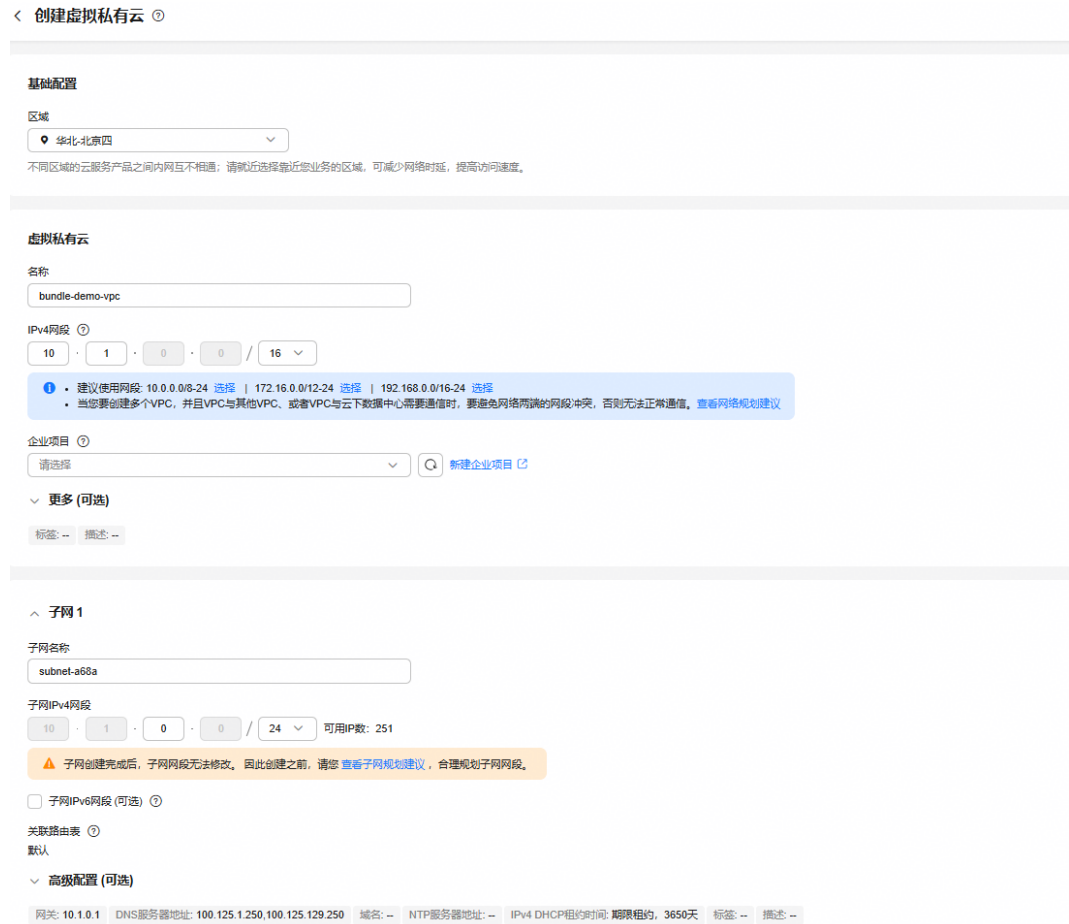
< 创建虚拟私有云 ⓘ

基础配置

区域
华北-北京四

不同区域的云服务产品之间内网互不相通；请就近选择靠近您业务的区域，可减少网络时延，提高访问速度。

虚拟私有云

名称
bundle-demo-vpc

IPv4网段 ⓘ
10 · 1 · 0 · 0 / 16

• 建议使用网段: 10.0.0.0/8-24 选择 | 172.16.0.0/12-24 选择 | 192.168.0.0/16-24 选择
• 当您要创建多个VPC，并且VPC与其他VPC、或者VPC与云下数据中心需要通信时，要避免网络两端的网段冲突，否则无法正常通信。查看网络规划建议

企业项目 ⓘ
请选择
新建企业项目

更多 (可选)

标签: -- 描述: --

子网 1

子网名称
subnet-a68a

子网IPv4网段
10 · 1 · 0 · 0 / 24 可用IP数: 251

子网创建完成后，子网网段无法修改。因此创建之前，请您 查看子网规划建议，合理规划子网网段。

子网IPv6网段 (可选) ⓘ

关联路由表 ⓘ
默认

高级配置 (可选)

网关: 10.1.0.1 DNS服务器地址: 100.125.1.250,100.125.129.250 域名: -- NTP服务器地址: -- IPv4 DHCP租约时间: 期限租约，3650天 标签: -- 描述: --